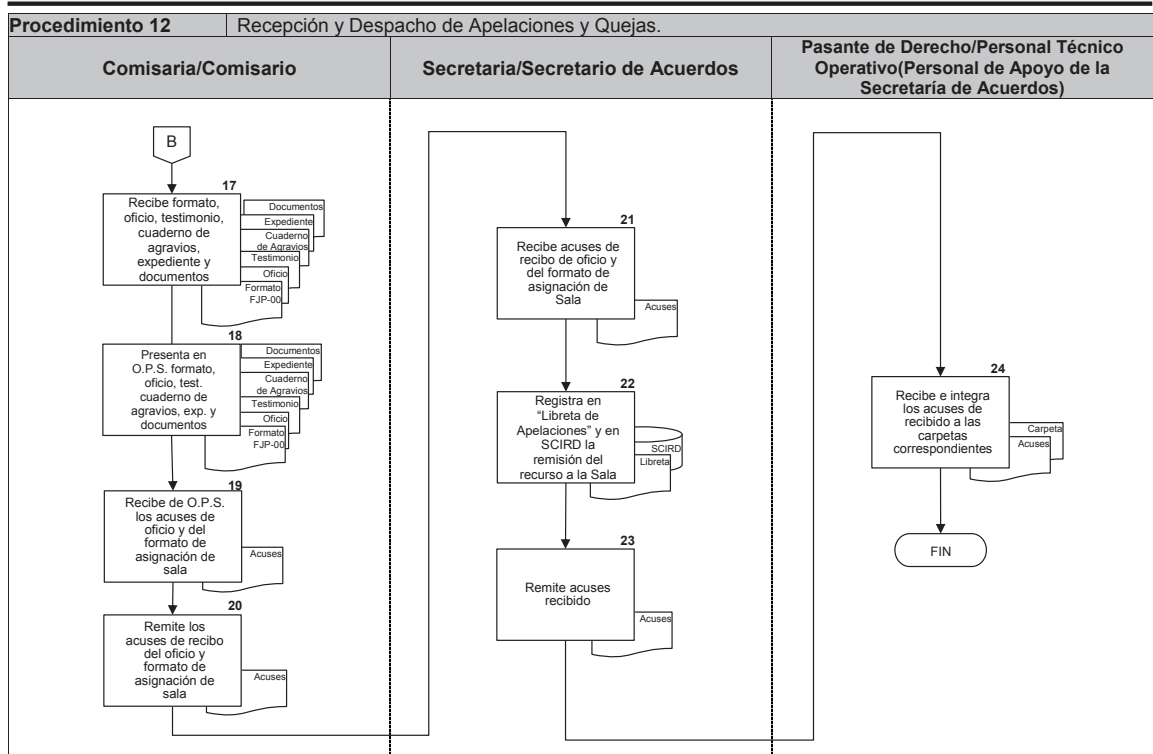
| Procedimiento 12 | Recepción y Despacho de Apelaciones y Quejas. |
|---|---|

| Comisaria/Comisario | Secretaria/Secretario de Acuerdos | Pasante de Derecho/Personal Técnico Operativo(Personal de Apoyo de la Secretaría de Acuerdos) |
|---|---|---|

B

17
Recibe formato, oficio, testimonio, cuaderno de agravios, expediente y documentos

Documentos
Expediente
Cuaderno de Agravios
Testimonio
Oficio
Formato FJP-00

18
Presenta en O.P.S. formato, oficio, test. cuaderno de agravios, exp. y documentos

Documentos
Expediente
Cuaderno de Agravios
Testimonio
Oficio
Formato FJP-00

19
Recibe de O.P.S. los acuses de oficio y del formato de asignación de sala

Acuses

20
Remite los acuses de recibo del oficio y formato de asignación de sala

Acuses

21
Recibe acuses de recibo de oficio y del formato de asignación de Sala

Acuses

22
Registra en "Libreta de Apelaciones" y en SCIRD la remisión del recurso a la Sala

SCIRD
Libreta

23
Remite acuses recibido

Acuses

24
Recibe e integra los acuses de recibido a las carpetas correspondientes

Carpeta
Acuses

FIN